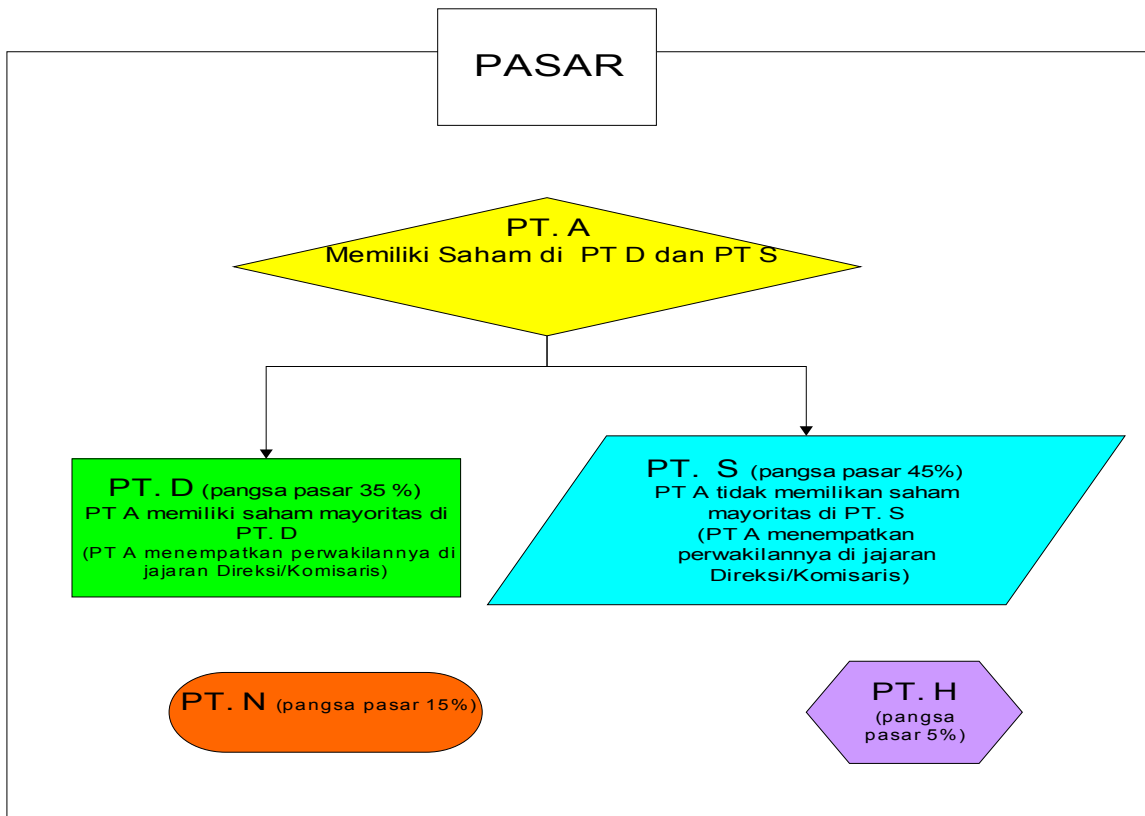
PASAR

PT. A
Memiliki Saham di PT D dan PT S

PT. D (pangsa pasar 35 %)
PT A memiliki saham mayoritas di PT. D
(PT A menempatkan perwakilannya di jajaran Direksi/Komisaris)

PT. S (pangsa pasar 45%)
PT A tidak memilikan saham mayoritas di PT. S
(PT A menempatkan perwakilannya di jajaran Direksi/Komisaris)

PT. N (pangsa pasar 15%)

PT. H
(pangsa pasar 5%)